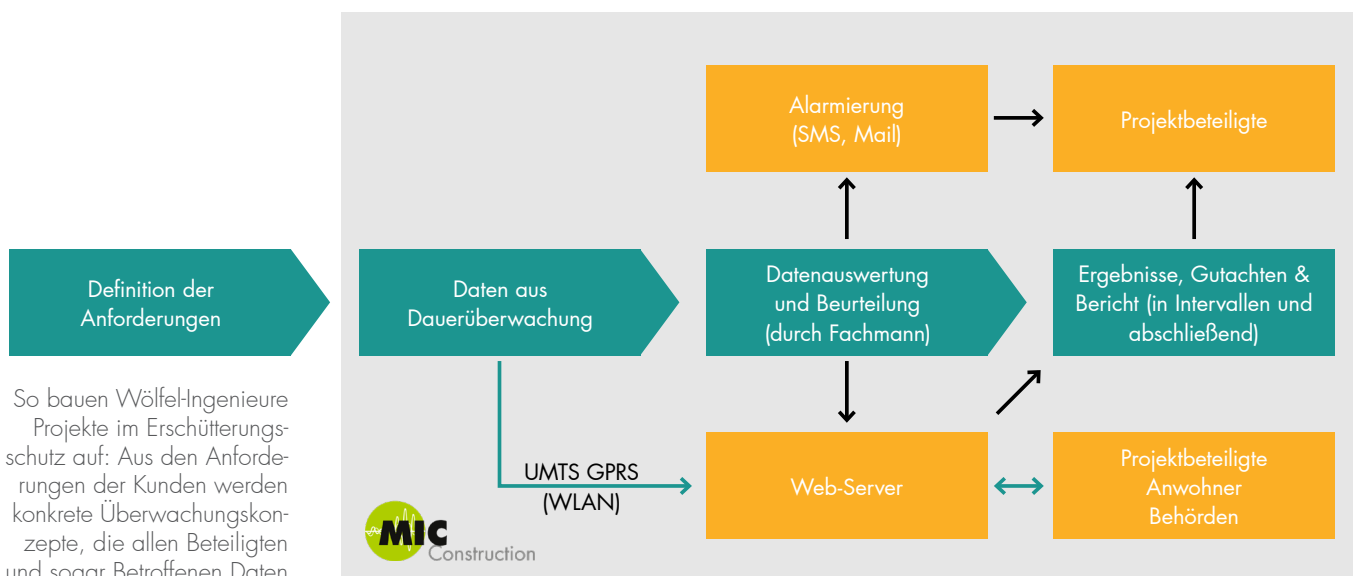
Definition der Anforderungen

So bauen Wölfel-Ingenieure Projekte im Erschütterungsschutz auf: Aus den Anforderungen der Kunden werden konkrete Überwachungskonzepte, die allen Beteiligten und sogar Betroffenen Daten

Daten aus Dauerüberwachung

Alarmierung (SMS, Mail)

Projektbeteiligte

Datenauswertung und Beurteilung (durch Fachmann)

Ergebnisse, Gutachten & Bericht (in Intervallen und abschließend)

UMTS GPRS (WLAN)

Web-Server

Projektbeteiligte Anwohner Behörden

MIC Construction